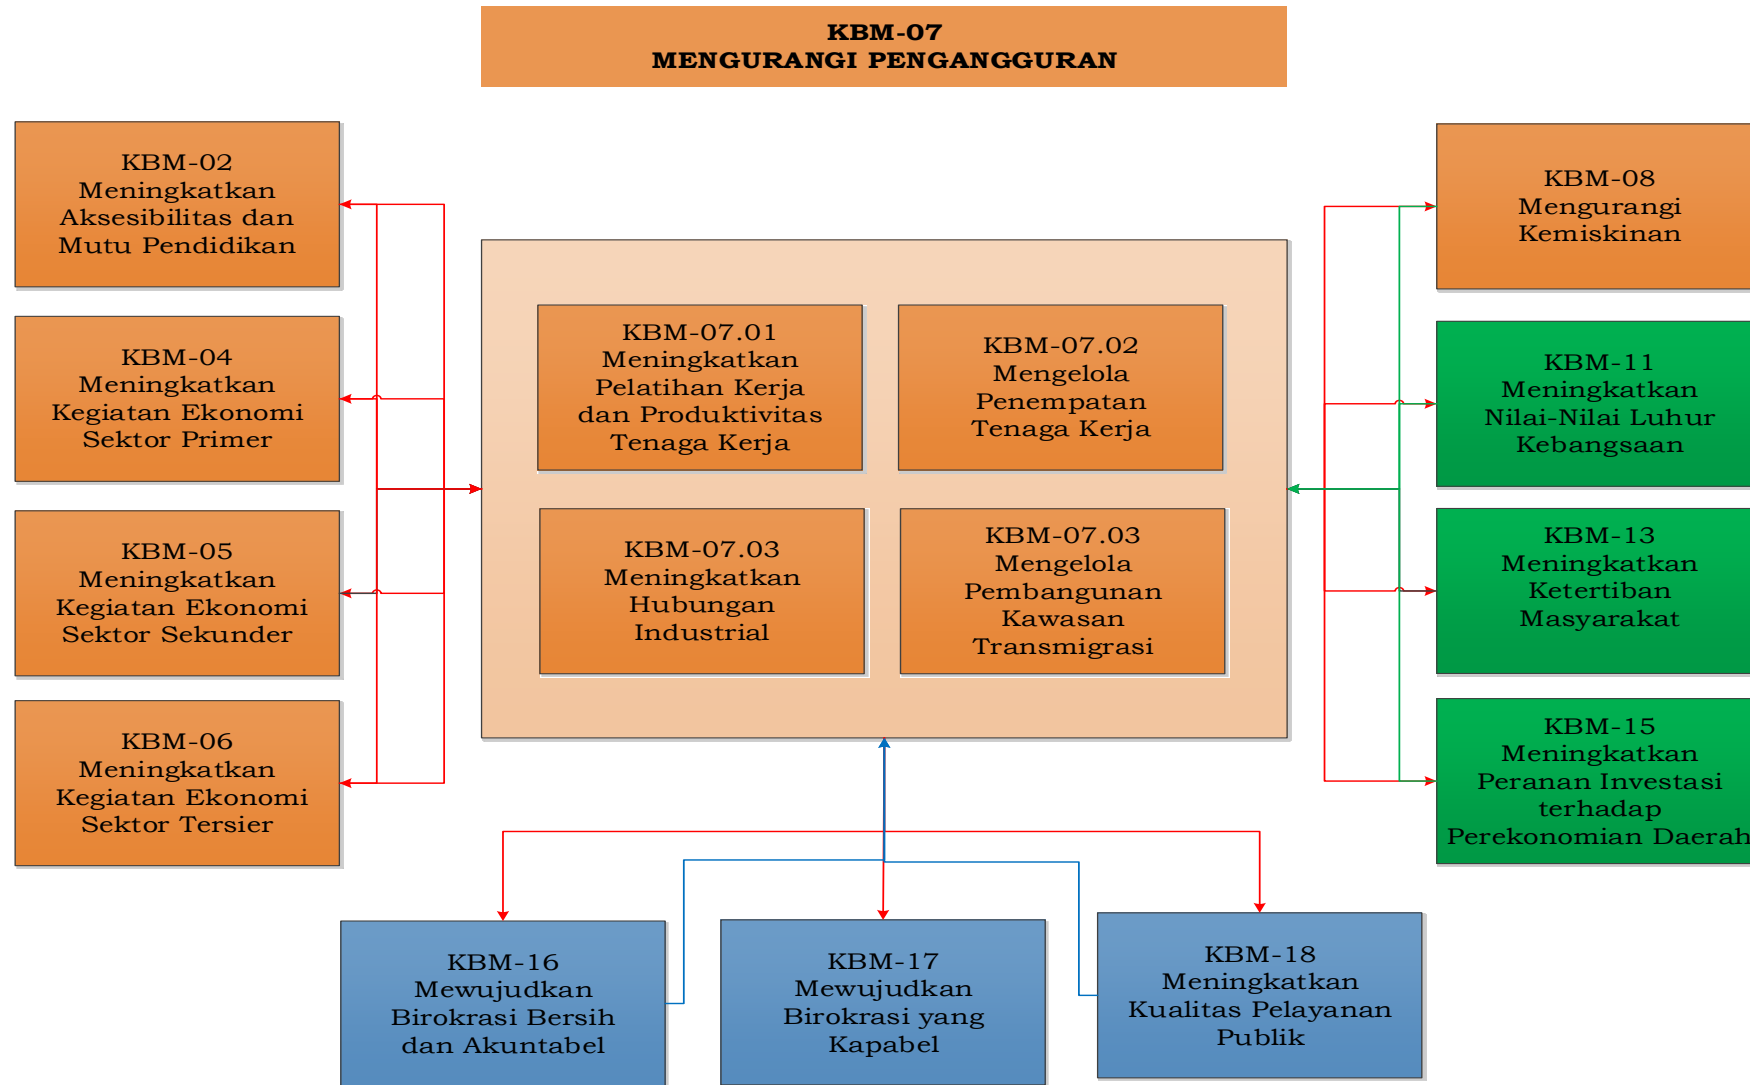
KBM-07
MENGURANGI PENGANGGURAN

KBM-02
Meningkatkan Aksesibilitas dan Mutu Pendidikan

KBM-04
Meningkatkan Kegiatan Ekonomi Sektor Primer

KBM-05
Meningkatkan Kegiatan Ekonomi Sektor Sekunder

KBM-06
Meningkatkan Kegiatan Ekonomi Sektor Tersier

KBM-07.01
Meningkatkan Pelatihan Kerja dan Produktivitas Tenaga Kerja

KBM-07.02
Mengelola Penempatan Tenaga Kerja

KBM-07.03
Meningkatkan Hubungan Industrial

KBM-07.03
Mengelola Pembangunan Kawasan Transmigrasi

KBM-08
Mengurangi Kemiskinan

KBM-11
Meningkatkan Nilai-Nilai Luhur Kebangsaan

KBM-13
Meningkatkan Ketertiban Masyarakat

KBM-15
Meningkatkan Peranan Investasi terhadap Perekonomian Daerah

KBM-16
Mewujudkan Birokrasi Bersih dan Akuntabel

KBM-17
Mewujudkan Birokrasi yang Kapabel

KBM-18
Meningkatkan Kualitas Pelayanan Publik